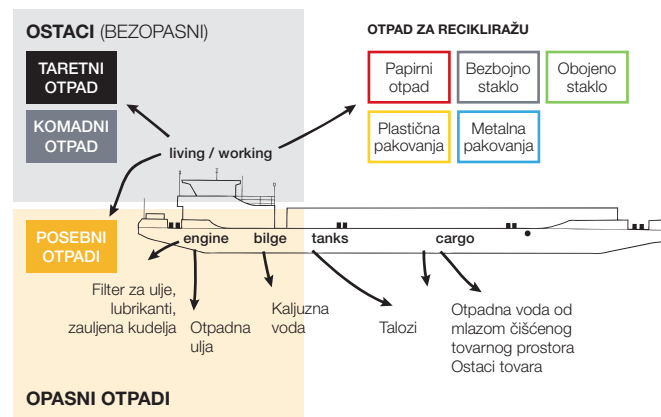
OSTACI (BEZOPASNI)

TARETNI OTPAD

KOMADNI OTPAD

living / working

OTPAD ZA RECIKLIRAŽU

Papirni otpad

Bezbojno staklo

Obojeno staklo

Plastična pakovanja

Metalna pakovanja

POSEBNI OTPADI

engine

bilge

tanks

cargo

Filter za ulje, lubrikanti, zauljena kudelja

Otpadna ulja

Kaljuzna voda

Talozi

Otpadna voda od mlazom čišćenog tovarnog prostora
Ostaci tovara

OPASNI OTPADI